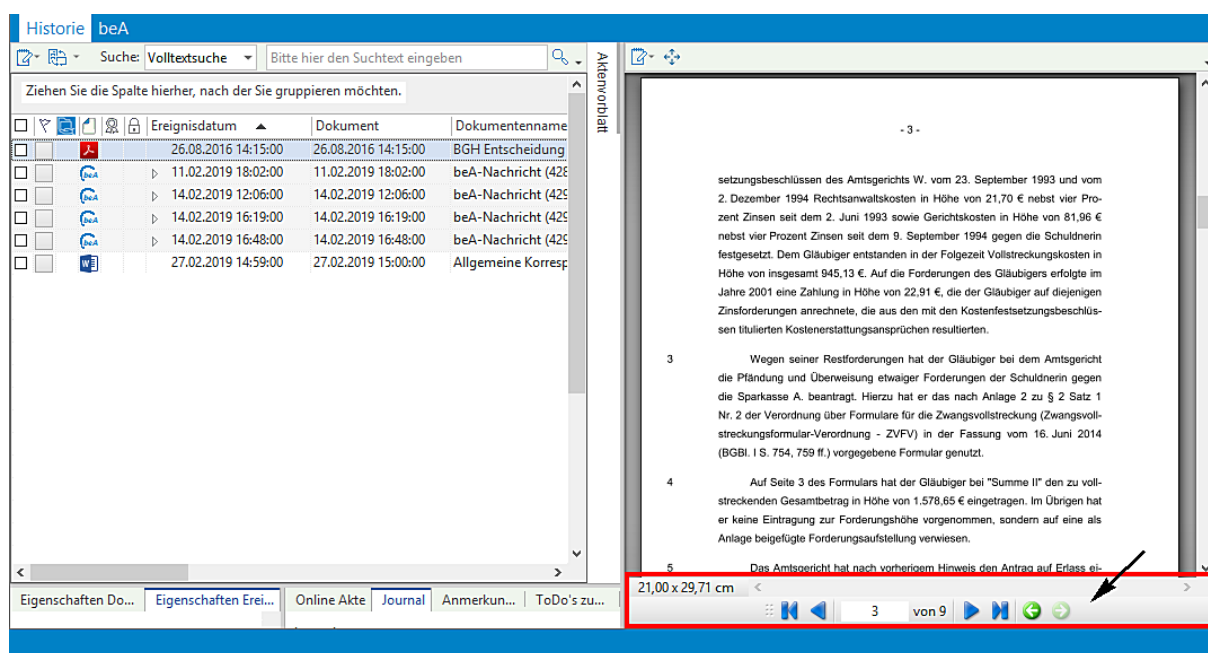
Historie beA

Suche: Volltextsuche Bitte hier den Suchtext eingeben

Ziehen Sie die Spalte hierher, nach der Sie gruppieren möchten.

| Ereignisdatum | Dokument | Dokumentenname |
|---|---|---|
| 26.08.2016 14:15:00 | 26.08.2016 14:15:00 | BGH Entscheidung |
| 11.02.2019 18:02:00 | 11.02.2019 18:02:00 | beA-Nachricht (428 |
| 14.02.2019 12:06:00 | 14.02.2019 12:06:00 | beA-Nachricht (429 |
| 14.02.2019 16:19:00 | 14.02.2019 16:19:00 | beA-Nachricht (429 |
| 14.02.2019 16:48:00 | 14.02.2019 16:48:00 | beA-Nachricht (429 |
| 27.02.2019 14:59:00 | 27.02.2019 15:00:00 | Allgemeine Koresp |

Eigenschaften Do... Eigenschaften Erei... Online Akte Journal Anmerkun... ToDo's zu...

Aktenvorblatt

- 3 -

setzungsbeschlüssen des Amtsgerichts W. vom 23. September 1993 und vom 2. Dezember 1994 Rechtsanwaltskosten in Höhe von 21,70 € nebst vier Prozent Zinsen seit dem 2. Juni 1993 sowie Gerichtskosten in Höhe von 81,96 € nebst vier Prozent Zinsen seit dem 9. September 1994 gegen die Schuldnerin festgesetzt. Dem Gläubiger entstanden in der Folgezeit Vollstreckungskosten in Höhe von insgesamt 945,13 €. Auf die Forderungen des Gläubigers erfolgte im Jahre 2001 eine Zahlung in Höhe von 22,91 €, die der Gläubiger auf diejenigen Zinsforderungen anrechnete, die aus den mit den Kostenfestsetzungsbeschlüssen titulierten Kostenerstattungsansprüchen resultierten.

3 Wegen seiner Restforderungen hat der Gläubiger bei dem Amtsgericht die Pfändung und Überweisung etwaiger Forderungen der Schuldnerin gegen die Sparkasse A. beantragt. Hierzu hat er das nach Anlage 2 zu § 2 Satz 1 Nr. 2 der Verordnung über Formulare für die Zwangsvollstreckung (Zwangsvollstreckungsformular-Verordnung - ZVFV) in der Fassung vom 16. Juni 2014 (BGBl. I S. 754, 759 ff.) vorgegebene Formular genutzt.

4 Auf Seite 3 des Formulars hat der Gläubiger bei "Summe II" den zu vollstreckenden Gesamtbetrag in Höhe von 1.578,65 € eingetragen. Im Übrigen hat er keine Eintragung zur Forderungshöhe vorgenommen, sondern auf eine als Anlage beigefügte Forderungsaufstellung verwiesen.

5 Das Amtsgericht hat nach vorherigem Hinweis den Antrag auf Erlass ei-

21,00 x 29,71 cm

3 von 9